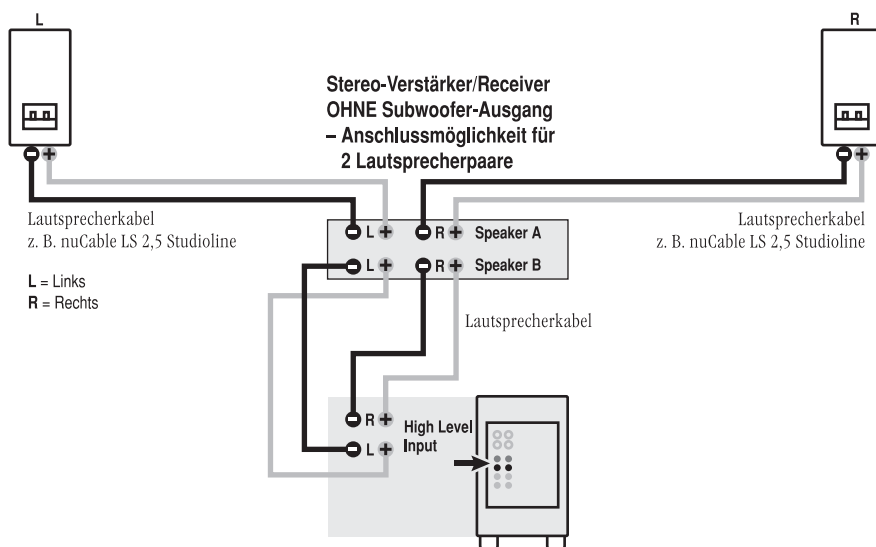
L

R

Stereo-Verstärker/Receiver
OHNE Subwoofer-Ausgang
– Anschlussmöglichkeit für
2 Lautsprecherpaare

Lautsprecherkabel
z. B. nuCable LS 2,5 Studioline

Lautsprecherkabel
z. B. nuCable LS 2,5 Studioline

L = Links
R = Rechts

L + R + Speaker A
L + R + Speaker B

Lautsprecherkabel

R +
L +
High Level
Input